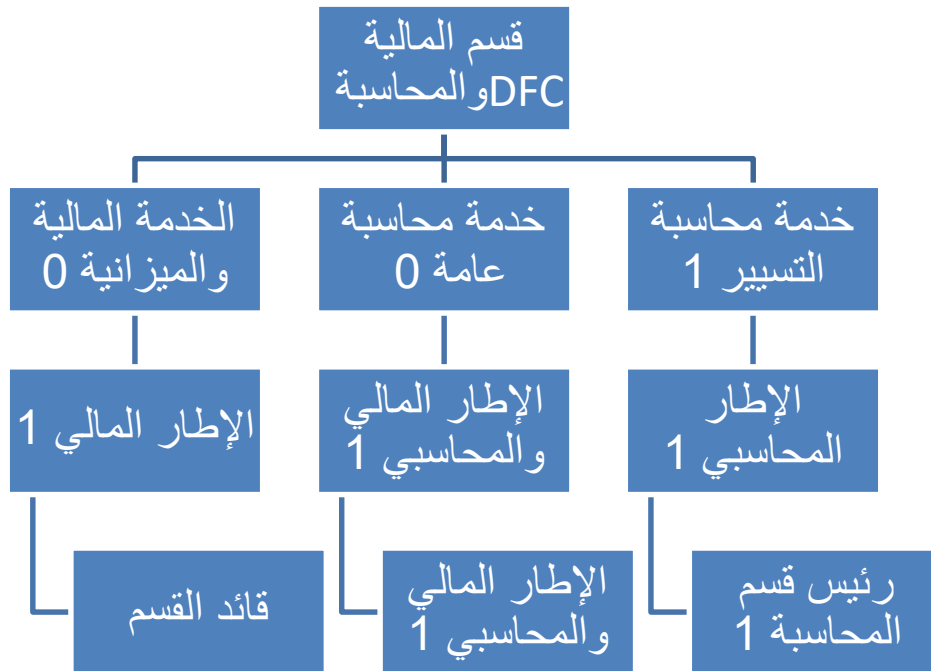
قسم المالية والمحاسبةDFC

خدمة محاسبة التسيير 1

خدمة محاسبة عامة 0

الخدمة المالية والميزانية 0

الإطار المحاسبي 1

الإطار المالي والمحاسبي 1

الإطار المالي 1

رئيس قسم المحاسبة 1

الإطار المالي والمحاسبي 1

قائد القسم